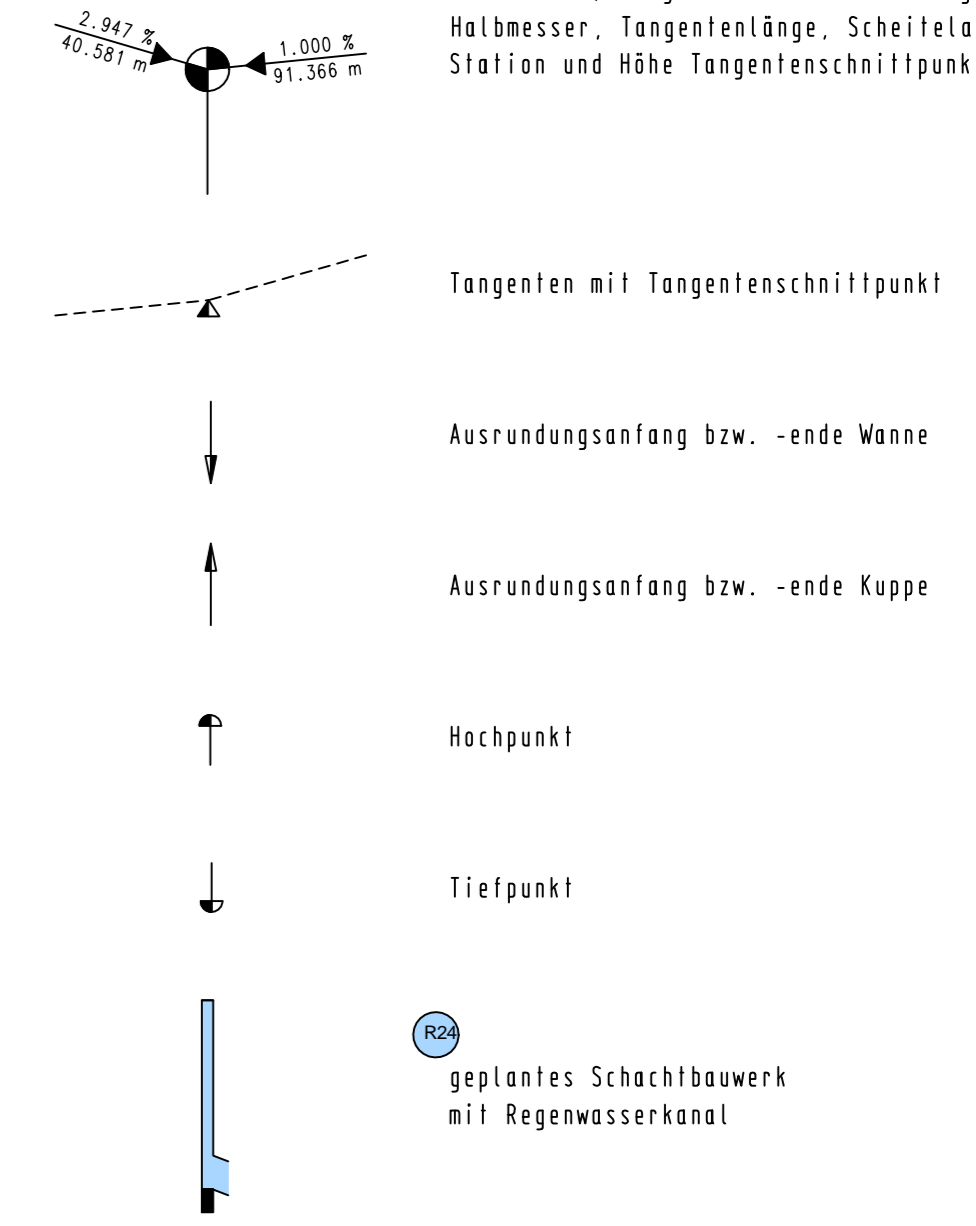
2.947 %
40.581 m

1.000 %
91.366 m

Halbmesser, Tangentenlänge, Scheitela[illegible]
Station und Höhe Tangentenschnittpunk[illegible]

Tangenten mit Tangentenschnittpunkt

Ausrundungsanfang bzw. -ende Wanne

Ausrundungsanfang bzw. -ende Kuppe

Hochpunkt

Tiefpunkt

R24

geplantes Schachtbauwerk mit Regenwasserkanal